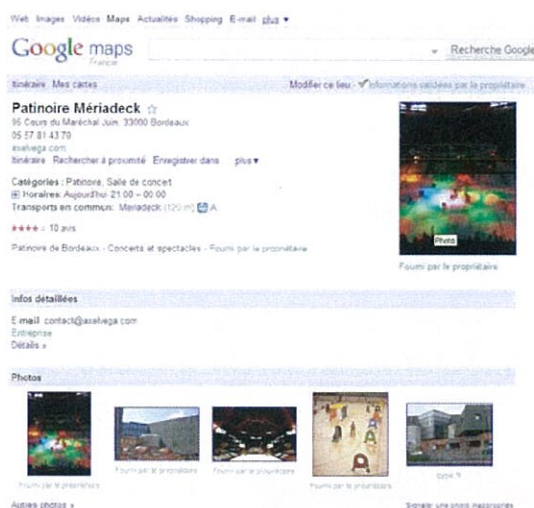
Web Images Vidéos Maps Actualités Shopping E-mail plus ▾

Google maps
France

Recherche Google

Itinéraire Mes cartes

Modifier ce lieu - ✔ Informations validées par le propriétaire

Patinoire Mériadeck ☆
95 Cours du Maréchal Juin, 33000 Bordeaux
05 57 81 43 70
axelvega.com
Itinéraire Rechercher à proximité Enregistrer dans plus ▾

Catégories : Patinoire, Salle de concert
Horaires: Aujourd'hui 21:00 – 00:00
Transports en commun: Mériadeck (120 m) A

★★★★ - 10 avis

Patinoire de Bordeaux - Concerts et spectacles - Fourni par le propriétaire

Photo

Fourni par le propriétaire

Infos détaillées

E-mail: contact@axelvega.com
Entreprise
Détails »

Photos

Fourni par le propriétaire

Fourni par le propriétaire

Fourni par le propriétaire

Fourni par le propriétaire

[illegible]

Autres photos »

Signaler une photo inappropriée